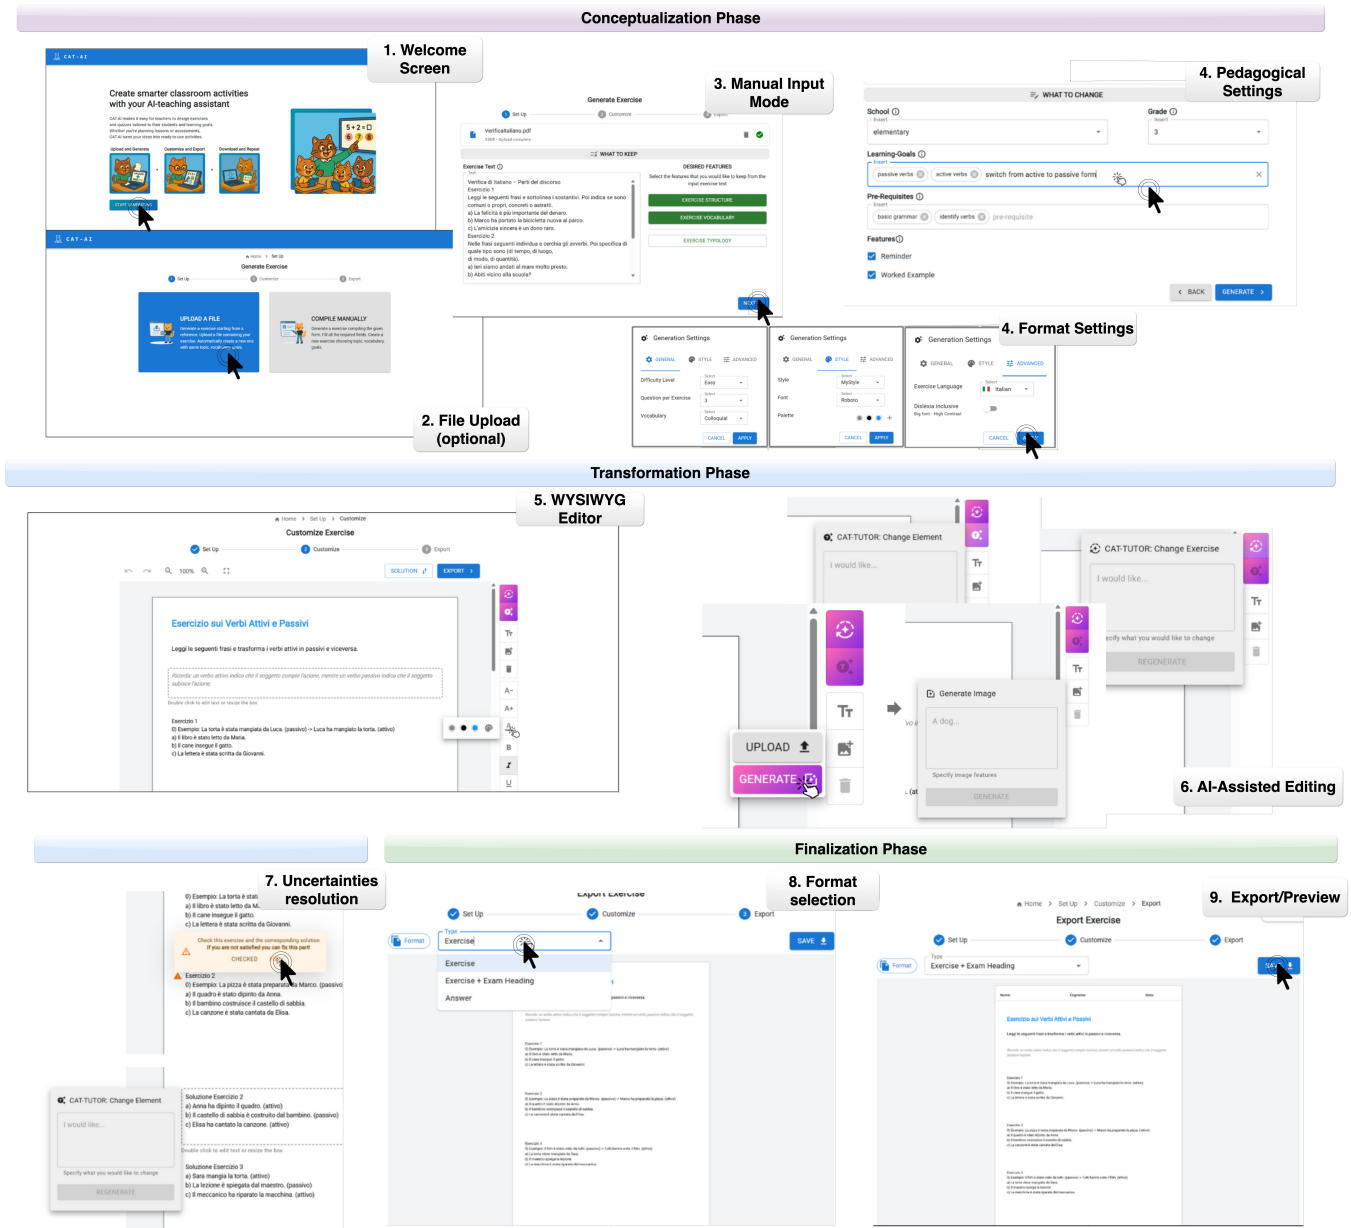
Conceptualization Phase

1. Welcome Screen

CAT-AI

Create smarter classroom activities with your AI-teaching assistant

Upload and Generate
Customize and Export
Download and Repeat

START GENERATING

CAT-AI

Home > Set Up

Generate Exercise

Set Up
Customize
Export

UPLOAD A FILE

COMPILE MANUALLY

2. File Upload (optional)

3. Manual Input Mode

Generate Exercise

Set Up
Customize
Export

VerificaItaliano.pdf

WHAT TO KEEP

Exercise Text

DESIRED FEATURES

Select the features that you would like to keep from the input exercise text

Verifica di Italiano – Parti del discorso
Esercizio 1
Leggi le seguenti frasi e sottolinea i sostantivi. Poi indica se sono comuni o propri, concreti o astratti.
a) La felicità è più importante del denaro.
b) Marco ha portato la bicicletta nuova al parco.
c) L'amicizia sincera è un dono raro.
Esercizio 2
Nelle frasi seguenti individua e cerchia gli avverbi. Poi specifica di quale tipo sono (di tempo, di luogo, di modo, di quantità).
a) Ieri siamo andati al mare molto presto.
b) Abiti vicino alla scuola?

EXERCISE STRUCTURE
EXERCISE VOCABULARY
EXERCISE TYPOLOGY

NEXT

4. Pedagogical Settings

WHAT TO CHANGE

School
elementary

Grade
3

Learning-Goals
passive verbs
active verbs
switch from active to passive form

Pre-Requisites
basic grammar
identify verbs
pre-requisite

Features
Reminder
Worked Example

BACK
GENERATE

Generation Settings
GENERAL STYLE ADVANCED
Difficulty Level Easy
Question per Exercise 3
Vocabulary Colloquial
CANCEL APPLY

Generation Settings
GENERAL STYLE ADVANCED
Style MyStyle
Font Roboto
Palette
CANCEL APPLY

Generation Settings
GENERAL STYLE ADVANCED
Exercise Language Italian
Dislesia Inclusive
Big font - High Contrast
CANCEL

4. Format Settings

Transformation Phase

5. WYSIWYG Editor

Home > Set Up > Customize

Customize Exercise

Set Up
Customize
Export

100%

SOLUTION
EXPORT

Esercizio sui Verbi Attivi e Passivi

Leggi le seguenti frasi e trasforma i verbi attivi in passivi e viceversa.

Ricorda: un verbo attivo indica che il soggetto compie l'azione, mentre un verbo passivo indica che il soggetto subisce l'azione.

Double click to edit text or resize the box

Esercizio 1
0) Esempio: La torta è stata mangiata da Luca. (passivo) → Luca ha mangiato la torta. (attivo)
a) Il libro è stato letto da Maria.
b) Il cane insegue il gatto.
c) La lettera è stata scritta da Giovanni.

CAT-TUTOR: Change Element
I would like...

CAT-TUTOR: Change Exercise
I would like...
Specify what you would like to change
REGENERATE

UPLOAD
GENERATE

Generate Image
A dog...
Specify image features
GENERATE

6. AI-Assisted Editing

Finalization Phase

7. Uncertainties resolution

0) Esempio: La torta è stat
a) Il libro è stato letto da M
b) Il cane insegue il gatto.
c) La lettera è stata scritta da Giovanni.

Check this exercise and the corresponding solution
If you are not satisfied you can fix this part!
CHECKED

Esercizio 2
0) Esempio: La pizza è stata preparata da Marco. (passivo)
a) Il quadro è stato dipinto da Anna.
b) Il bambino costruisce il castello di sabbia.
c) La canzone è stata cantata da Elisa.

CAT-TUTOR: Change Element
I would like...
Specify what you would like to change
REGENERATE

Soluzione Esercizio 2
a) Anna ha dipinto il quadro. (attivo)
b) Il castello di sabbia è costruito dal bambino. (passivo)
c) Elisa ha cantato la canzone. (attivo)

Double click to edit text or resize the box

Soluzione Esercizio 3
a) Sara mangia la torta. (attivo)
b) La lezione è spiegata dal maestro. (passivo)
c) Il meccanico ha riparato la macchina. (attivo)

8. Format selection

Export Exercise

Set Up
Customize
Export

Format
Type
Exercise

SAVE

Exercise
Exercise + Exam Heading
Answer

9. Export/Preview

Home > Set Up > Customize > Export

Export Exercise

Set Up
Customize
Export

Format
Type
Exercise + Exam Heading

Esercizio sui Verbi Attivi e Passivi
Leggi le seguenti frasi e trasforma i verbi attivi in passivi e viceversa.